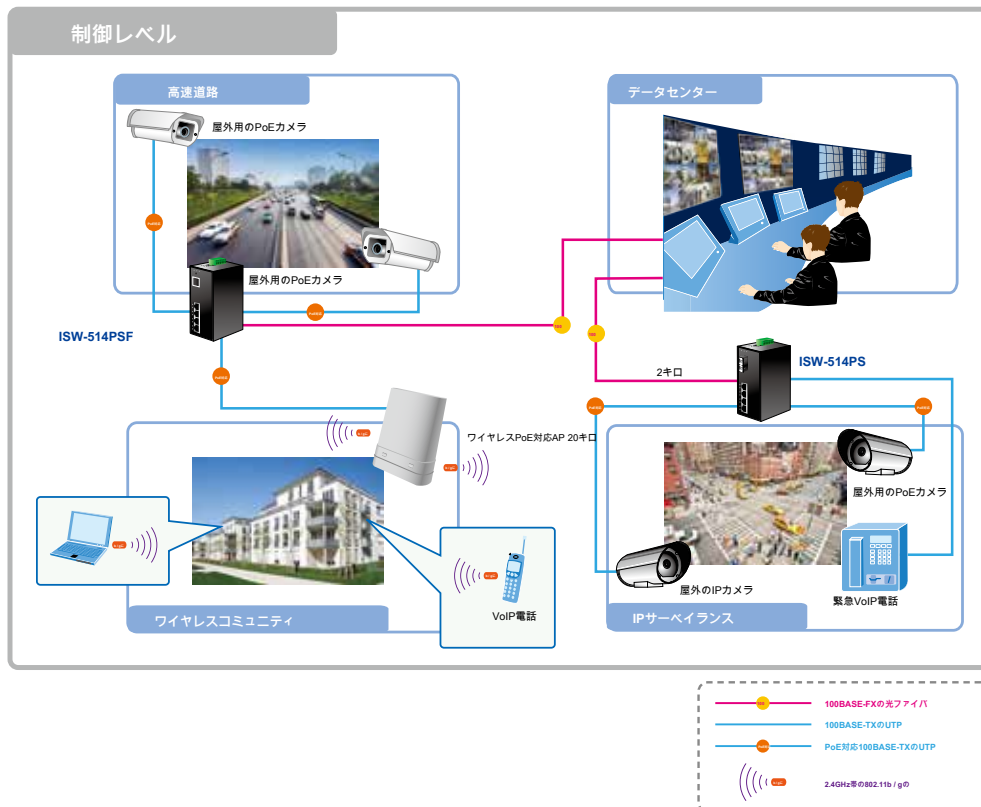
制御レベル

高速道路

屋外用のPoEカメラ

屋外用のPoEカメラ

ISW-514PSF

データセンター

2キロ

ISW-514PS

ワイヤレスPoE対応AP 20キロ

屋外用のPoEカメラ

屋外のIPカメラ

緊急VoIP電話

VoIP電話

ワイヤレスコミュニティ

IPサーベイランス

100BASE-FXの光ファイバ

100BASE-TXのUTP

PoE対応100BASE-TXのUTP

2.4GHz帯の802.11b / gの